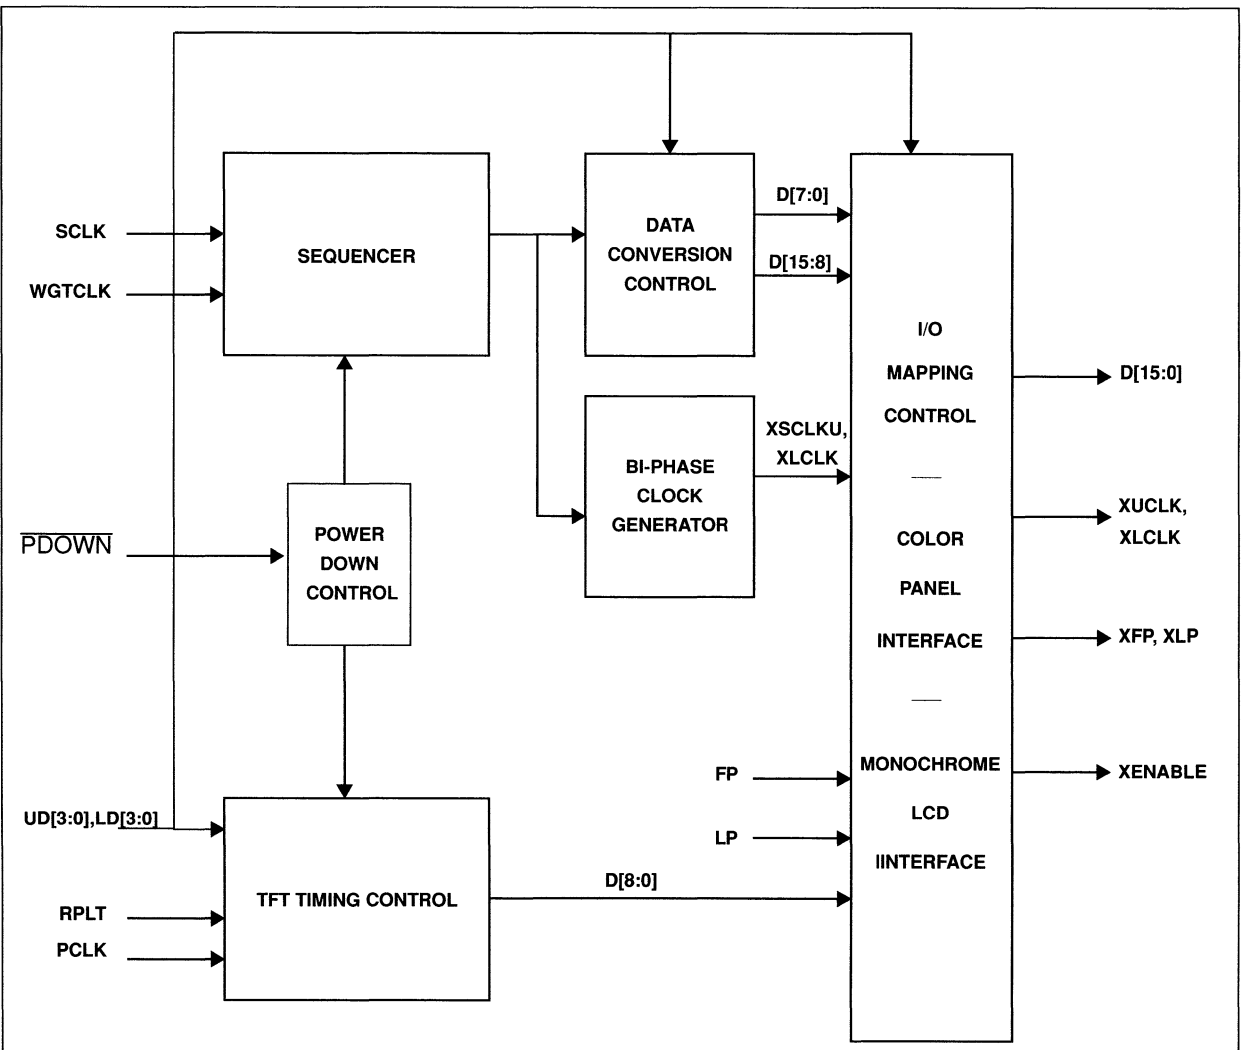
SCLK
WGTCLK
SEQUENCER
DATA CONVERSION CONTROL
D[7:0]
D[15:8]
I/O MAPPING CONTROL
—
COLOR PANEL INTERFACE
—
MONOCHROME LCD IINTERFACE
D[15:0]
XSCLKU, XLCLK
BI-PHASE CLOCK GENERATOR
XUCLK, XLCLK
$\overline{\text{PDOWN}}$
POWER DOWN CONTROL
XFP, XLP
FP
XENABLE
LP
UD[3:0],LD[3:0]
TFT TIMING CONTROL
D[8:0]
RPLT
PCLK